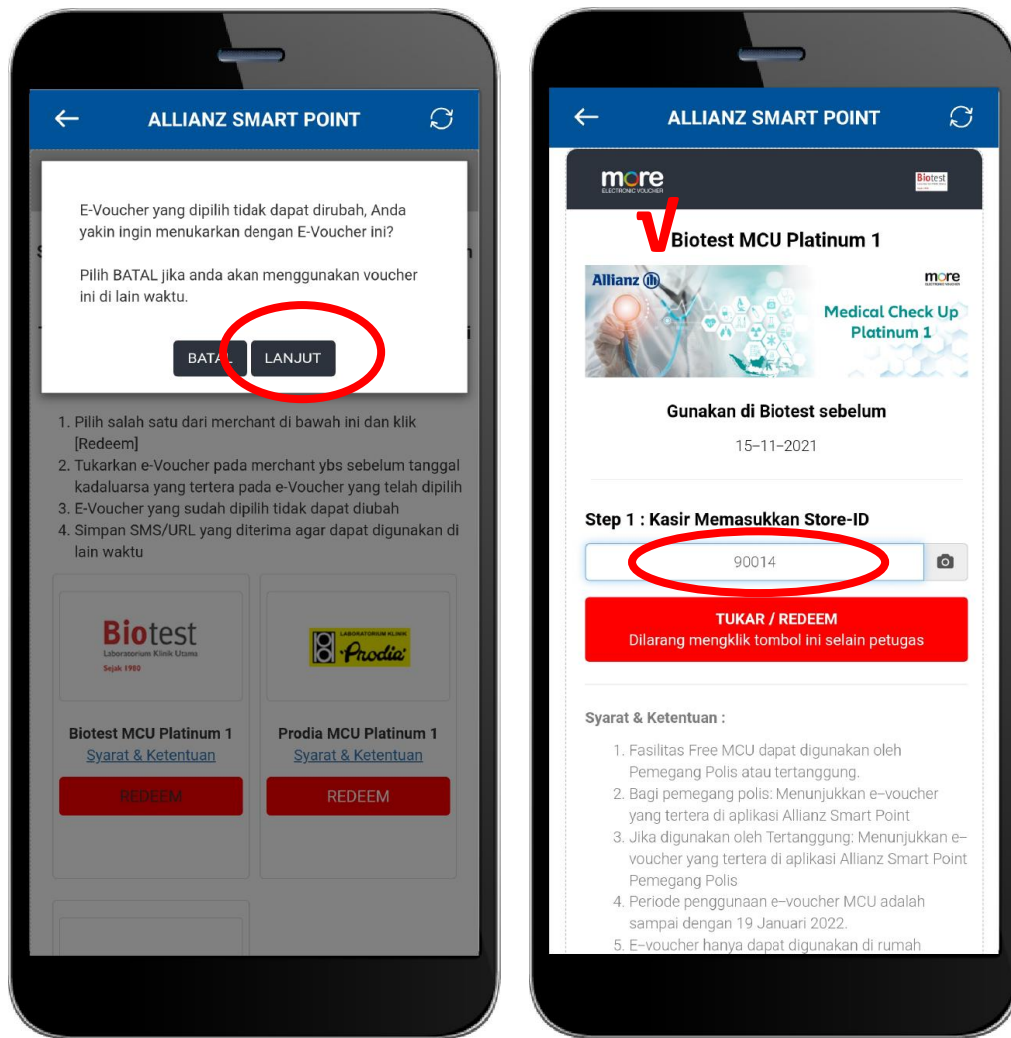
ALLIANZ SMART POINT

E-Voucher yang dipilih tidak dapat dirubah, Anda yakin ingin menukarkan dengan E-Voucher ini?

Pilih BATAL jika anda akan menggunakan voucher ini di lain waktu.

BATAL LANJUT

1. Pilih salah satu dari merchant di bawah ini dan klik [Redeem]
2. Tukarkan e-Voucher pada merchant ybs sebelum tanggal kadaluarsa yang tertera pada e-Voucher yang telah dipilih
3. E-Voucher yang sudah dipilih tidak dapat diubah
4. Simpan SMS/URL yang diterima agar dapat digunakan di lain waktu

Biotest Laboratorium Klinik Utama Sejak 1980

LABORATORIUM KLINIK Prodia

Biotest MCU Platinum 1
Syarat & Ketentuan
REDEEM

Prodia MCU Platinum 1
Syarat & Ketentuan
REDEEM

ALLIANZ SMART POINT

more ELECTRONIC VOUCHER

Biotest

√

Biotest MCU Platinum 1

Allianz

more ELECTRONIC VOUCHER

Medical Check Up Platinum 1

Gunakan di Biotest sebelum

15–11–2021

Step 1 : Kasir Memasukkan Store-ID

90014

TUKAR / REDEEM
Dilarang mengklik tombol ini selain petugas

Syarat & Ketentuan :

1. Fasilitas Free MCU dapat digunakan oleh Pemegang Polis atau tertanggung.
2. Bagi pemegang polis: Menunjukkan e–voucher yang tertera di aplikasi Allianz Smart Point
3. Jika digunakan oleh Tertanggung: Menunjukkan e–voucher yang tertera di aplikasi Allianz Smart Point Pemegang Polis
4. Periode penggunaan e–voucher MCU adalah sampai dengan 19 Januari 2022.
5. E–voucher hanya dapat digunakan di rumah